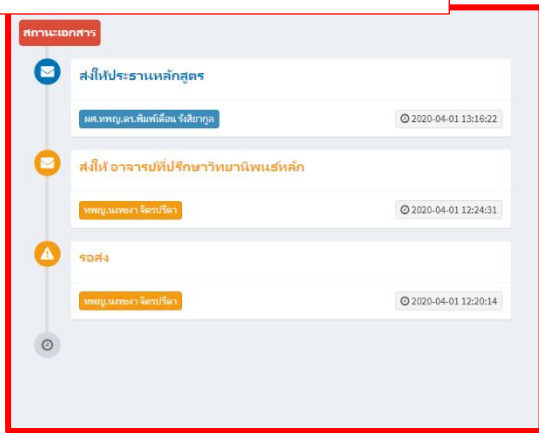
สถานะเอกสาร

ส่งให้ประธานหลักสูตร

ผศ.ทพญ.ดร.พิมพ์เดือน รังสิยากูล

2020-04-01 13:16:22

ส่งให้ อาจารย์ที่ปรึกษาวิทยานิพนธ์หลัก

ทพญ.นพพงา จิตรปรีดา

2020-04-01 12:24:31

รอส่ง

ทพญ.นพพงา จิตรปรีดา

2020-04-01 12:20:14